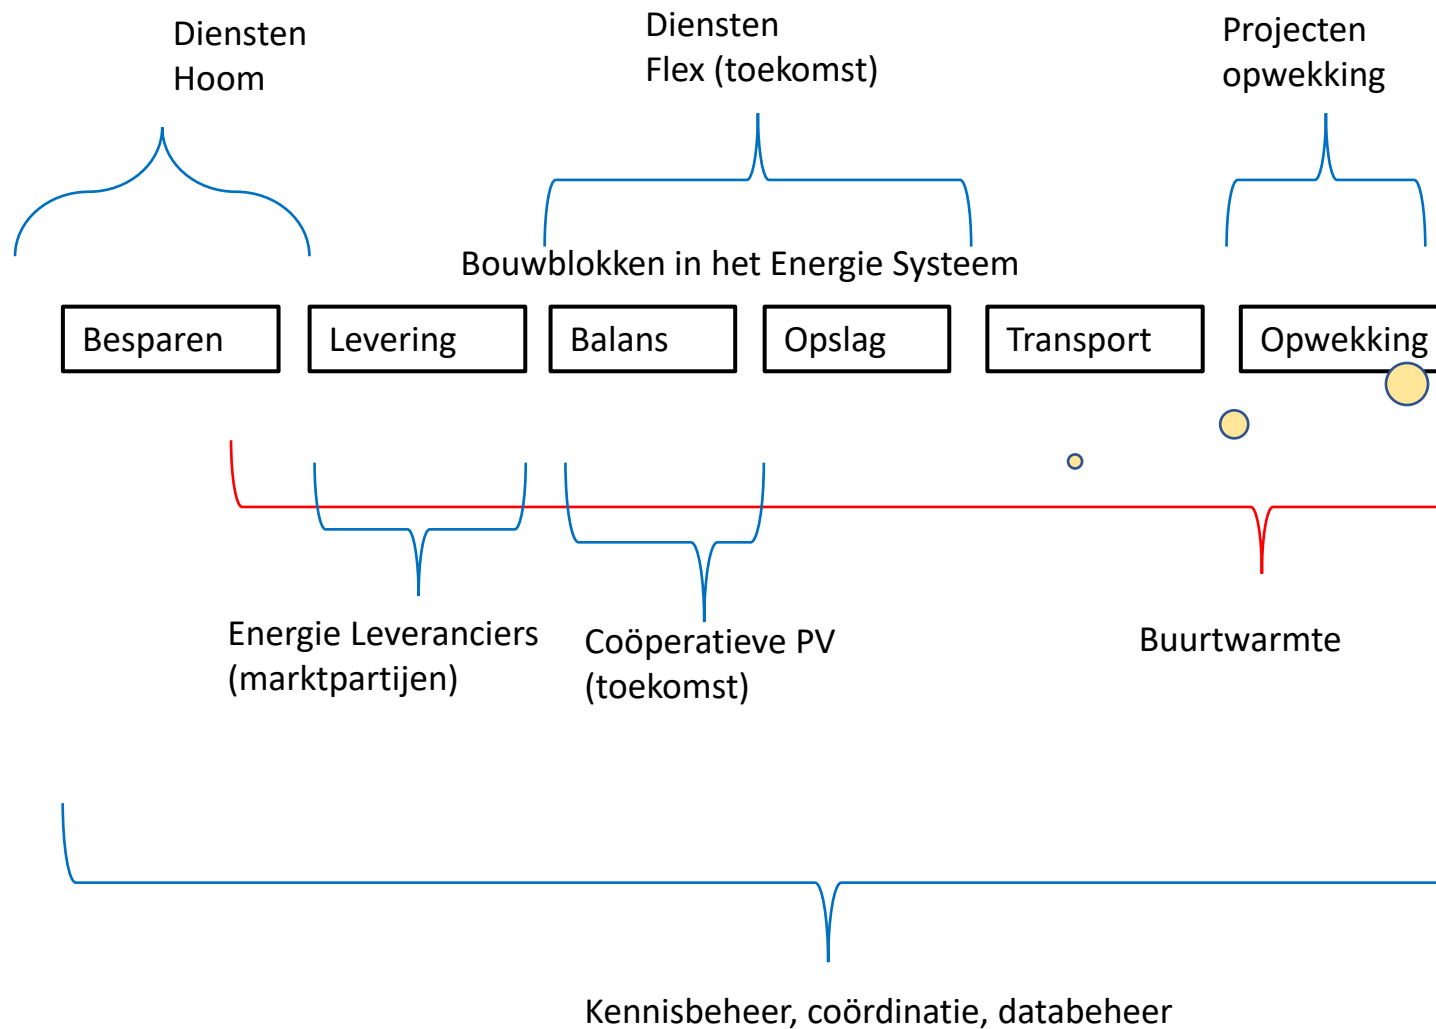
Diensten
Hoom

Diensten
Flex (toekomst)

Projecten
opwekking

Bouwblokken in het Energie Systeem

Besparen

Levering

Balans

Opslag

Transport

Opwekking

Energie Leveranciers
(marktpartijen)

Coöperatieve PV
(toekomst)

Buurtwarmte

Kennisbeheer, coördinatie, databeheer